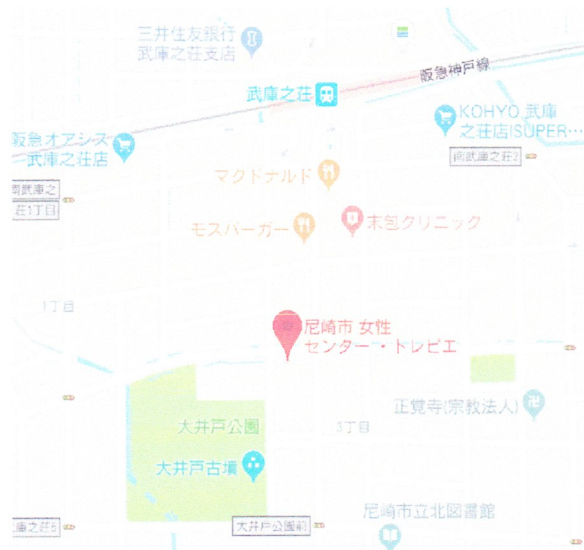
三井住友銀行
武庫之荘支店

阪急神戸線

武庫之荘

KOHYO 武庫之荘店(SUPER…

阪急オアシス武庫之荘店

阪武庫之荘

南武庫之

荘1丁目

マクドナルド

モスバーガー

末包クリニック

1丁目

尼崎市 女性センター・トレピエ

正覚寺(宗教法人)

大井戸公園

3丁目

大井戸古墳

庫之荘5

大井戸公園前

尼崎市立北図書館